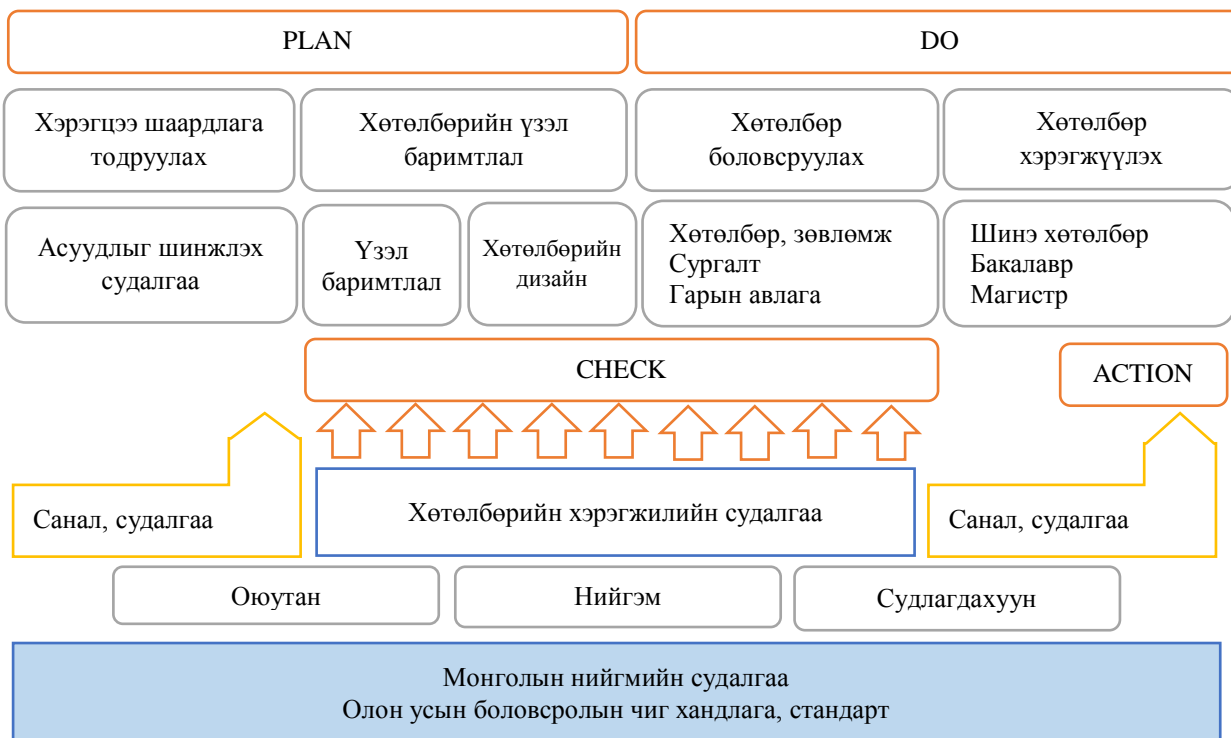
PLAN

DO

Хэрэгцээ шаардлага тодруулах

Хөтөлбөрийн үзэл баримтлал

Хөтөлбөр боловсруулах

Хөтөлбөр хэрэгжүүлэх

Асуудлыг шинжлэх судалгаа

Үзэл баримтлал

Хөтөлбөрийн дизайн

Хөтөлбөр, зөвлөмж
Сургалт
Гарын авлага

Шинэ хөтөлбөр
Бакалавр
Магистр

CHECK

ACTION

Санал, судалгаа

Хөтөлбөрийн хэрэгжилийн судалгаа

Санал, судалгаа

Оюутан

Нийгэм

Судлагдахуун

Монголын нийгмийн судалгаа
Олон усын боловсролын чиг хандлага, стандарт